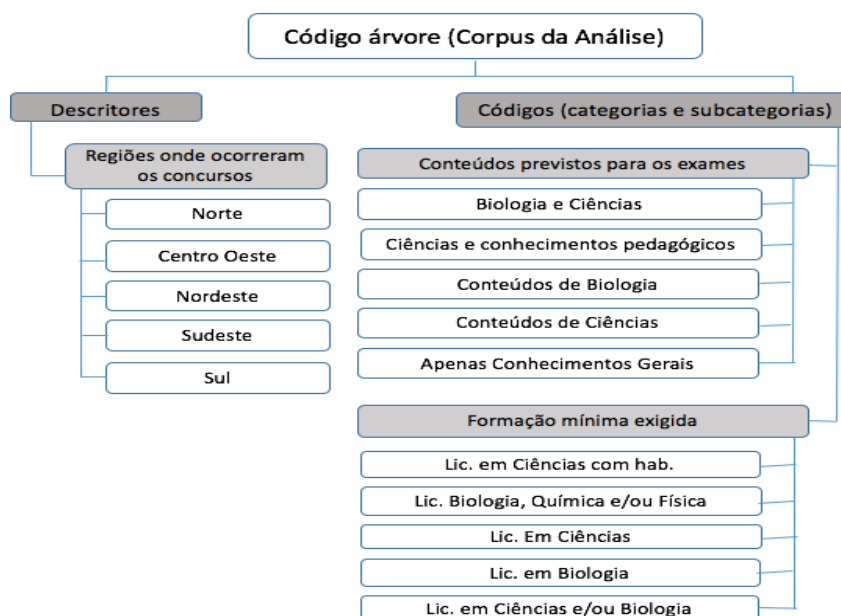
Código árvore (Corpus da Análise)

Descritores

Regiões onde ocorreram os concursos

Norte

Centro Oeste

Nordeste

Sudeste

Sul

Códigos (categorias e subcategorias)

Conteúdos previstos para os exames

Biologia e Ciências

Ciências e conhecimentos pedagógicos

Conteúdos de Biologia

Conteúdos de Ciências

Apenas Conhecimentos Gerais

Formação mínima exigida

Lic. em Ciências com hab.

Lic. Biologia, Química e/ou Física

Lic. Em Ciências

Lic. em Biologia

Lic. em Ciências e/ou Biologia